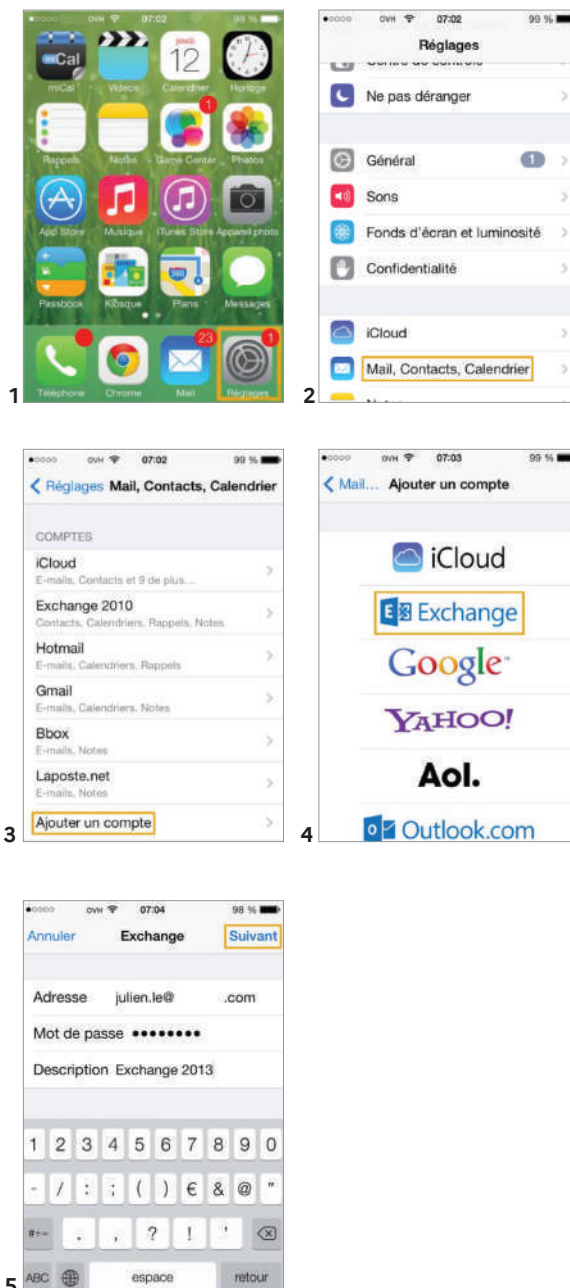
OVH 07:02 99 %

miCal
Vidéos
jeudi 12
Calendrier
Horloge
Rappels
Notes
1
Game Center
Photos
App Store
Musique
iTunes Store
Appareil photo
Passbook
Kiosque
Plans
Messages
23
1
Téléphone
Chrome
Mail
Réglages

1

OVH 07:02 99 %
Réglages
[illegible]
Ne pas déranger
Général 1
Sons
Fonds d'écran et luminosité
Confidentialité
iCloud
Mail, Contacts, Calendrier
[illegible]

2

OVH 07:02 99 %
< Réglages Mail, Contacts, Calendrier
COMPTES
iCloud
E-mails, Contacts et 9 de plus...
Exchange 2010
Contacts, Calendriers, Rappels, Notes
Hotmail
E-mails, Calendriers, Rappels
Gmail
E-mails, Calendriers, Notes
Bbox
E-mails, Notes
Laposte.net
E-mails, Notes
Ajouter un compte

3

OVH 07:03 99 %
< Mail... Ajouter un compte
iCloud
Exchange
Google
YAHOO!
Aol.
Outlook.com

4

OVH 07:04 98 %
Annuler Exchange Suivant
Adresse julien.le@ .com
Mot de passe ••••••••
Description Exchange 2013
1 2 3 4 5 6 7 8 9 0
- / : ; ( ) € & @ "
#+= . , ? ! '
ABC espace retour

5